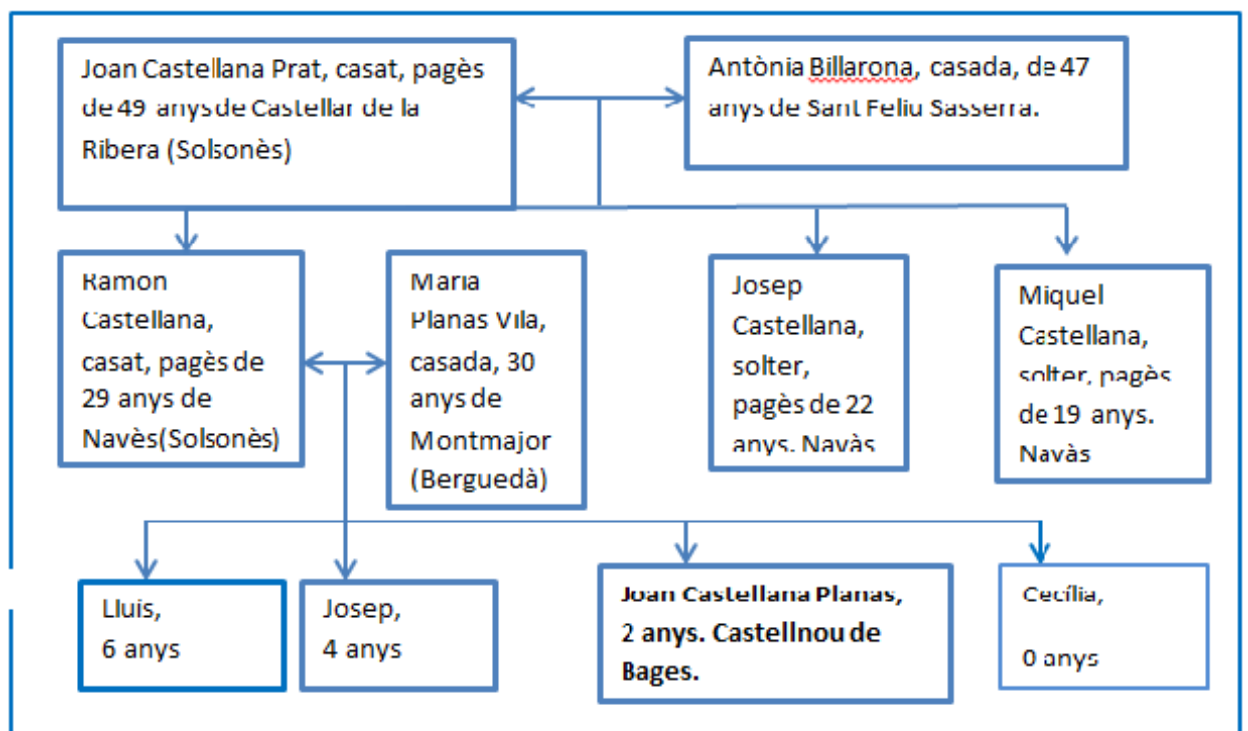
Joan Castellana Prat, casat, pagès de 49 anys de Castellar de la Ribera (Solsonès)

Antònia Billarona, casada, de 47 anys de Sant Feliu Sasserra.

Ramon Castellana, casat, pagès de 29 anys de Navès(Solsonès)

Maria Planas Vila, casada, 30 anys de Montmajor (Berguedà)

Josep Castellana, solter, pagès de 22 anys. Navàs

Miquel Castellana, solter, pagès de 19 anys. Navàs

Lluis, 6 anys

Josep, 4 anys

Joan Castellana Planas, 2 anys. Castellnou de Bages.

Cecília,

0 anys